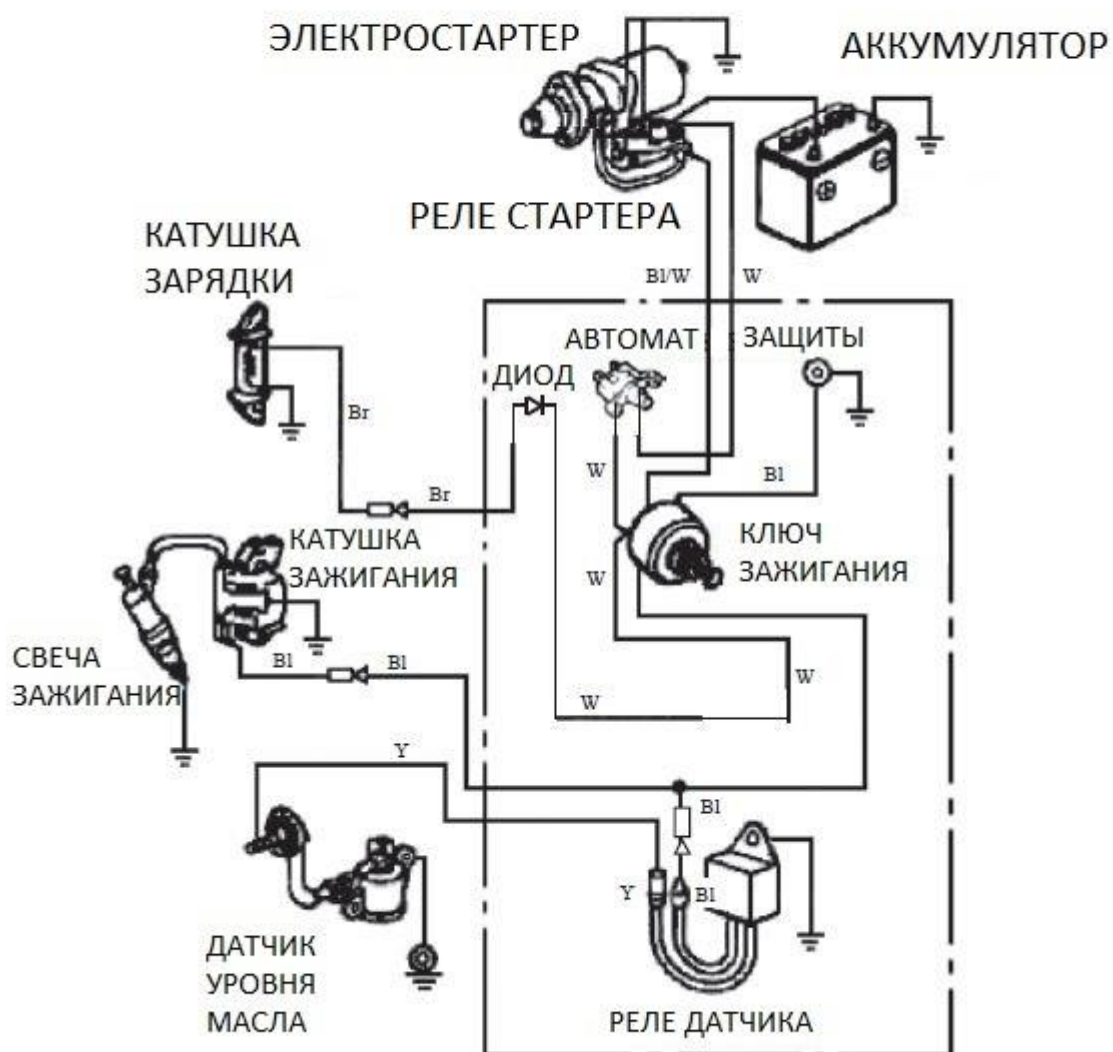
ЭЛЕКТРОСТАРТЕР

АККУМУЛЯТОР

РЕЛЕ СТАРТЕРА

КАТУШКА ЗАРЯДКИ

Bl/W

W

АВТОМАТ ЗАЩИТЫ

ДИОД

Br

Br

W

Bl

КАТУШКА ЗАЖИГАНИЯ

КЛЮЧ ЗАЖИГАНИЯ

W

СВЕЧА ЗАЖИГАНИЯ

Bl

Bl

W

W

Y

Bl

Y

Bl

ДАТЧИК УРОВНЯ МАСЛА

РЕЛЕ ДАТЧИКА